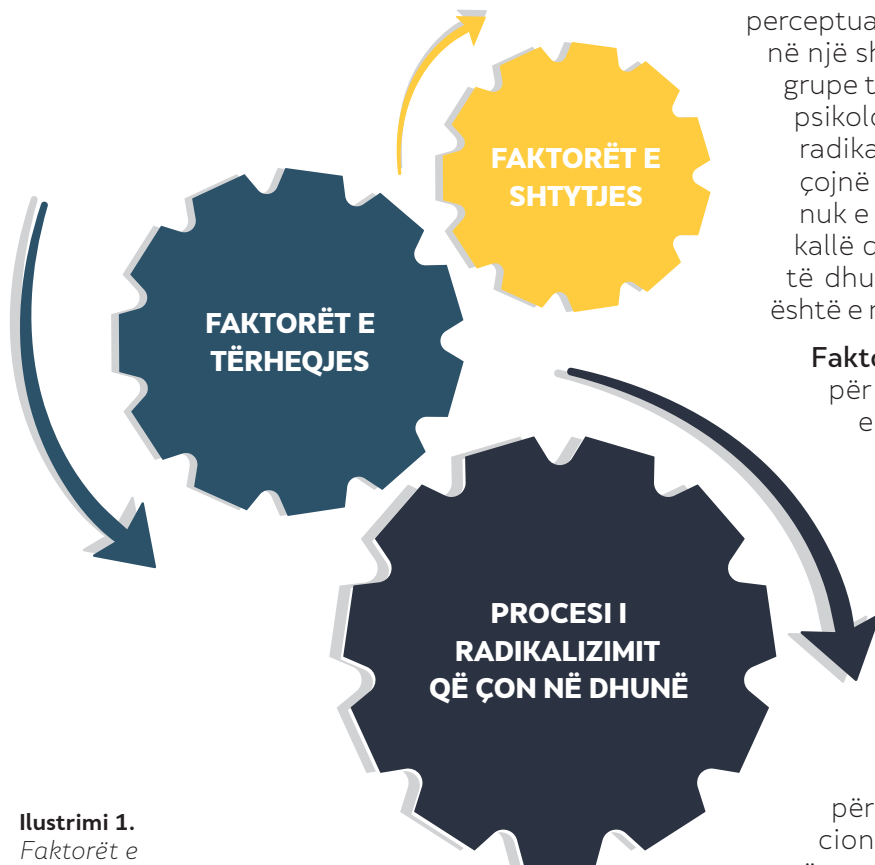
FAKTORËT E SHTYTJES

FAKTORËT E TËRHEQJES

PROCESI I RADIKALIZIMIT QË ÇON NË DHUNË

perceptua
në një sh
grupe t
psikolo
radika
çojnë
nuk e
kallë c
të dhu
është e r

Fakto
për
e

për
cion

Ilustrimi 1.
Faktorët e